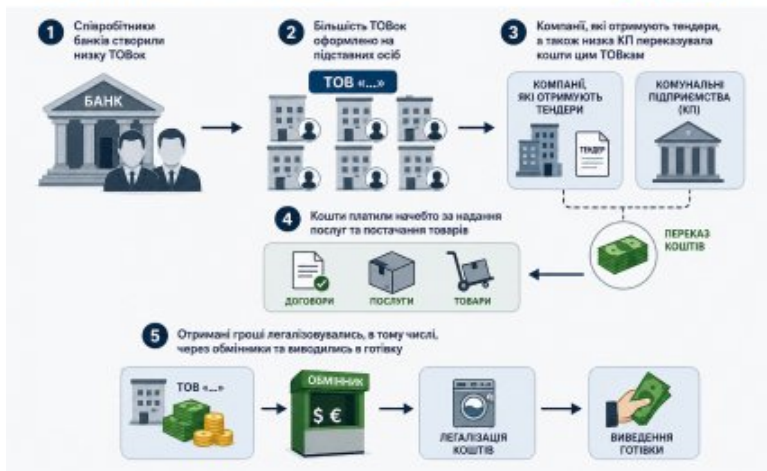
1 Співробітники банків створили низку ТОВок

БАНК

2 Більшість ТОВок оформлено на підставних осіб

ТОВ «...»

3 Компанії, які отримують тендери, а також низка КП переказувала кошти цим ТОВкам

КОМПАНІЇ, ЯКІ ОТРИМУЮТЬ ТЕНДЕРИ

ТЕНДЕР

КОМУНАЛЬНІ ПІДПРИЄМСТВА (КП)

4 Кошти платили начебто за надання послуг та постачання товарів

ПЕРЕКАЗ КОШТІВ

ДОГОВОРИ

ПОСЛУГИ

ТОВАРИ

5 Отримані гроші легалізовувались, в тому числі, через обмінники та виводились в готівку

ТОВ «...»

ОБМІННИК

$ €

ЛЕГАЛІЗАЦІЯ КОШТІВ

ВИВЕДЕННЯ ГОТІВКИ